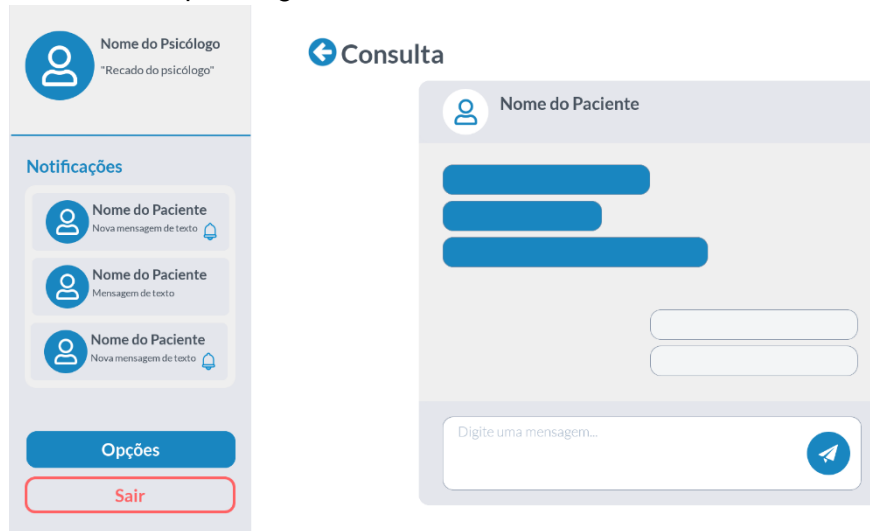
Nome do Psicólogo
"Recado do psicólogo"

Notificações

Nome do Paciente
Nova mensagem de texto

Nome do Paciente
Mensagem de texto

Nome do Paciente
Nova mensagem de texto

Opções

Sair

Consulta

Nome do Paciente

Digite uma mensagem...